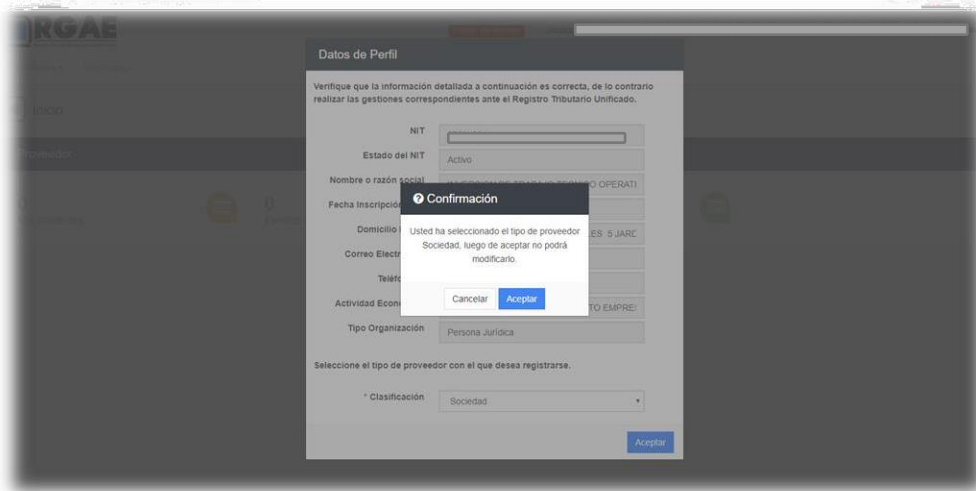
RGAE

Inicio

Proveedor

Datos de Perfil

Verifique que la información detallada a continuación es correcta, de lo contrario realizar las gestiones correspondientes ante el Registro Tributario Unificado.

NIT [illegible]

Estado del NIT Activo

Nombre o razón social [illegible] TECNICO OPERATI

Fecha Inscripción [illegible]

Domicilio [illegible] ES 5 JARD

Correo Electr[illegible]

Teléf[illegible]

Actividad Econ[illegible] TO EMPRE

Tipo Organización Persona Jurídica

Seleccione el tipo de proveedor con el que desea registrarse.

* Clasificación Sociedad

Aceptar

Confirmación

Usted ha seleccionado el tipo de proveedor Sociedad, luego de aceptar no podrá modificarlo.

Cancelar Aceptar